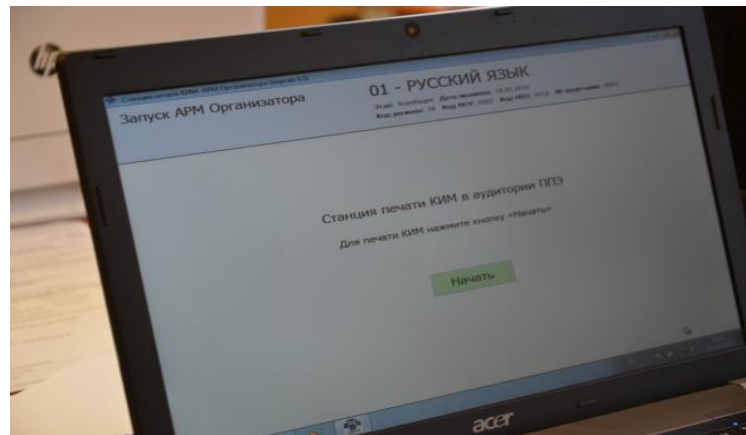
Станция печати КИМ АРМ Организатора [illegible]

Запуск АРМ Организатора

01 - РУССКИЙ ЯЗЫК

Этап: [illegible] Дата экзамена: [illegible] № аудитории: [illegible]
Код региона: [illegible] Код МСУ: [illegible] Код ППЭ: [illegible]

Станция печати КИМ в аудитории ППЭ

Для печати КИМ нажмите кнопку «Начать»

Начать

acer